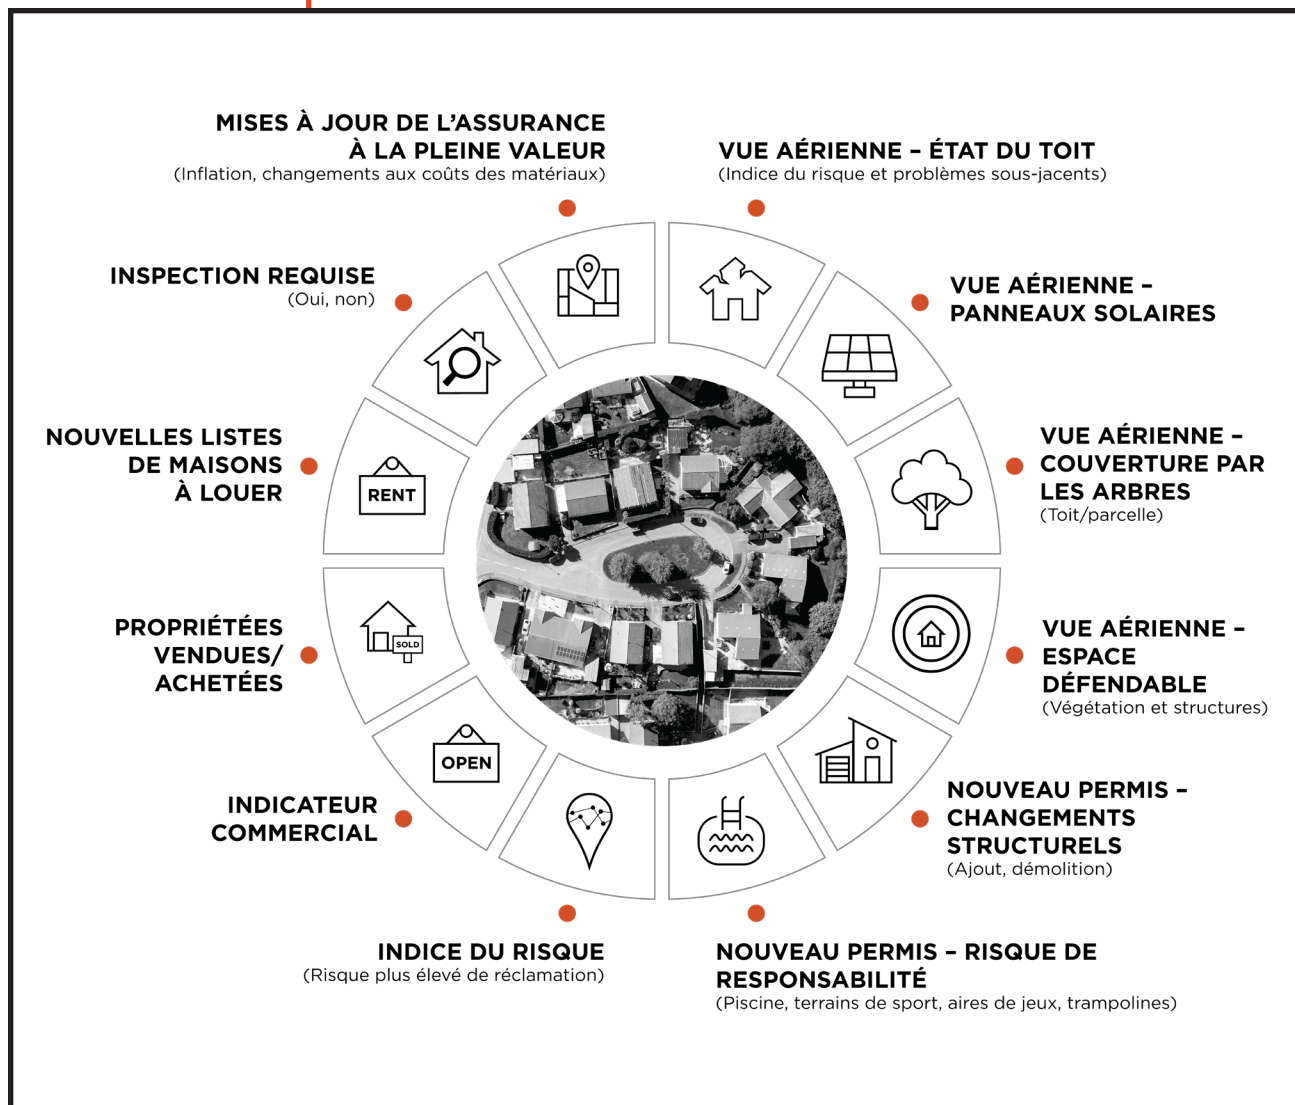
MISES À JOUR DE L'ASSURANCE À LA PLEINE VALEUR
(Inflation, changements aux coûts des matériaux)

VUE AÉRIENNE – ÉTAT DU TOIT
(Indice du risque et problèmes sous-jacents)

INSPECTION REQUISE
(Oui, non)

VUE AÉRIENNE – PANNEAUX SOLAIRES

NOUVELLES LISTES DE MAISONS À LOUER

RENT

VUE AÉRIENNE – COUVERTURE PAR LES ARBRES
(Toit/parcelle)

PROPRIÉTÉES VENDUES/ ACHETÉES

SOLD

VUE AÉRIENNE – ESPACE DÉFENDABLE
(Végétation et structures)

OPEN

INDICATEUR COMMERCIAL

NOUVEAU PERMIS – CHANGEMENTS STRUCTURELS
(Ajout, démolition)

INDICE DU RISQUE
(Risque plus élevé de réclamation)

NOUVEAU PERMIS – RISQUE DE RESPONSABILITÉ
(Piscine, terrains de sport, aires de jeux, trampolines)